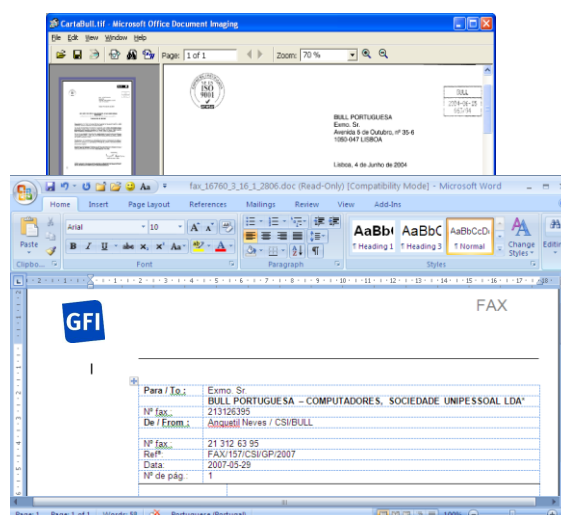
CartaBull.tif - Microsoft Office Document Imaging

File Edit View Window Help

Page: 1 of 1 Zoom: 70 %

ISO 9001

BULL
2004-06-15
167/14

BULL PORTUGUESA
Exmo. Sr.
Avenida 5 de Outubro, nº 35-6
1050-047 LISBOA

Lisboa, 4 de Junho de 2004

fax_16760_3_16_1_2806.doc (Read-Only) [Compatibility Mode] - Microsoft Word

Home Insert Page Layout References Mailings Review View Add-Ins

Paste
Clipbo...
Arial 10
B I U abe x, x² Aa
Font
Paragraph
AaBb( AaBbC AaBbCcD
¶ Heading 1 ¶ Heading 3 ¶ Normal
Styles
Change Styles
Editing

GFI

FAX

| Para / To.: | Exmo. Sr. |
|---|---|
| | BULL PORTUGUESA – COMPUTADORES, SOCIEDADE UNIPESSOAL LDAª |
| Nº fax.: | 213126395 |
| De / From.: | Anquetil Neves / CSI/BULL |
| | |
| Nº fax.: | 21 312 63 95 |
| Refª | FAX/157/CSI/GP/2007 |
| Data: | 2007-05-29 |
| Nº de pág.: | 1 |

Page: 1 Page: 1 of 1 Words: 58 Portuguese (Portugal)